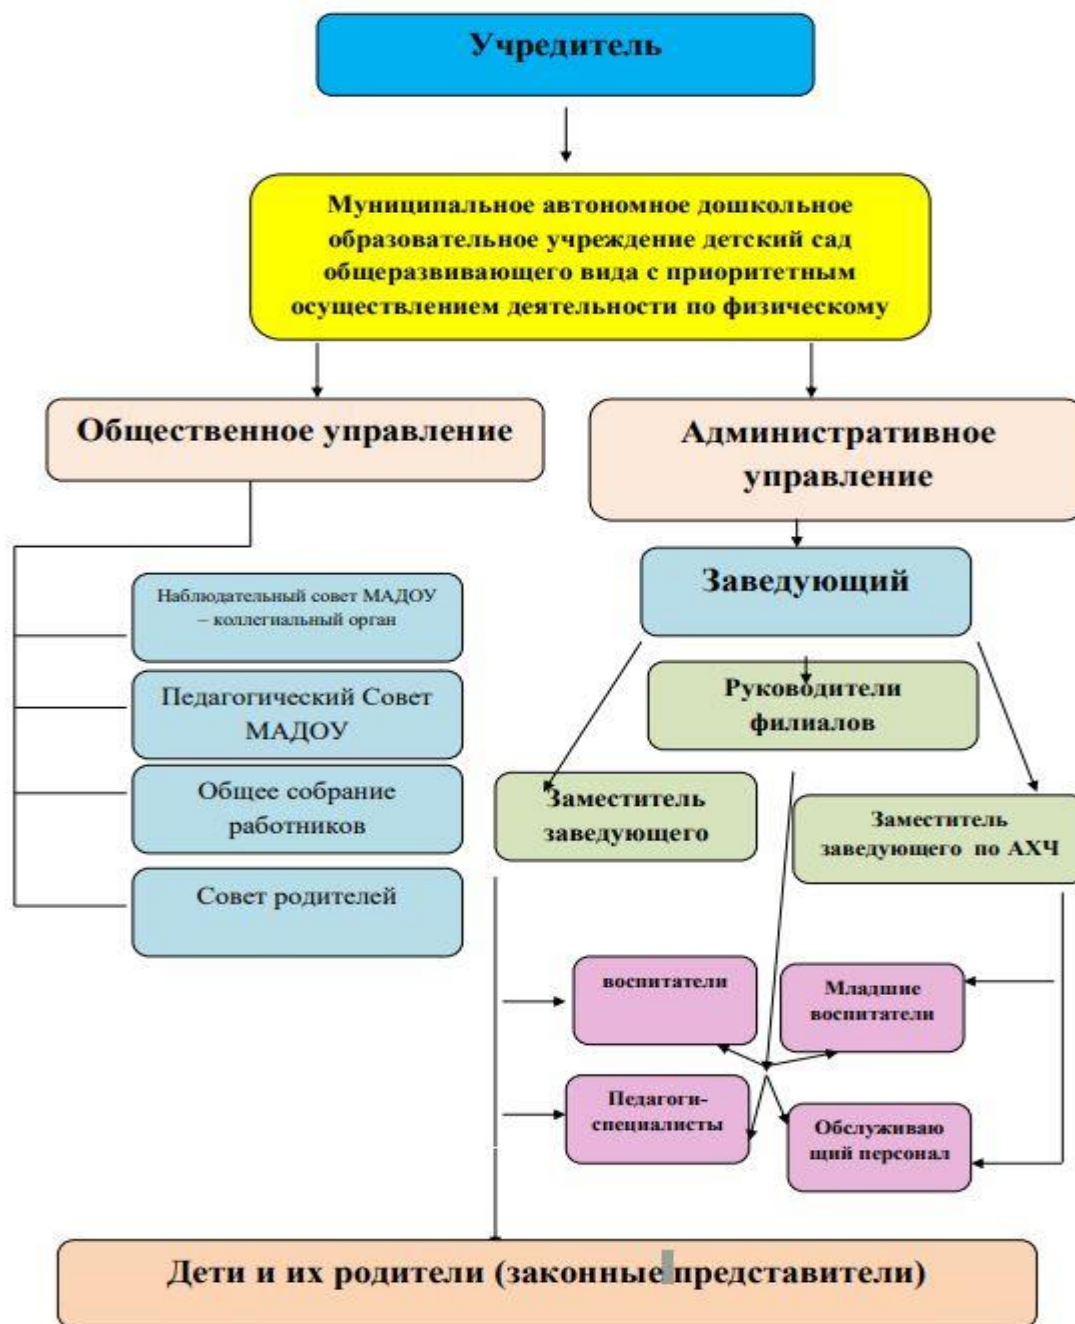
Учредитель

Муниципальное автономное дошкольное образовательное учреждение детский сад общеразвивающего вида с приоритетным осуществлением деятельности по физическому

Общественное управление

Административное управление

Наблюдательный совет МАДОУ – коллегиальный орган

Педагогический Совет МАДОУ

Общее собрание работников

Совет родителей

Заведующий

Руководители филиалов

Заместитель заведующего

Заместитель заведующего по АХЧ

воспитатели

Младшие воспитатели

Педагоги-специалисты

Обслуживающий персонал

Дети и их родители (законные представители)